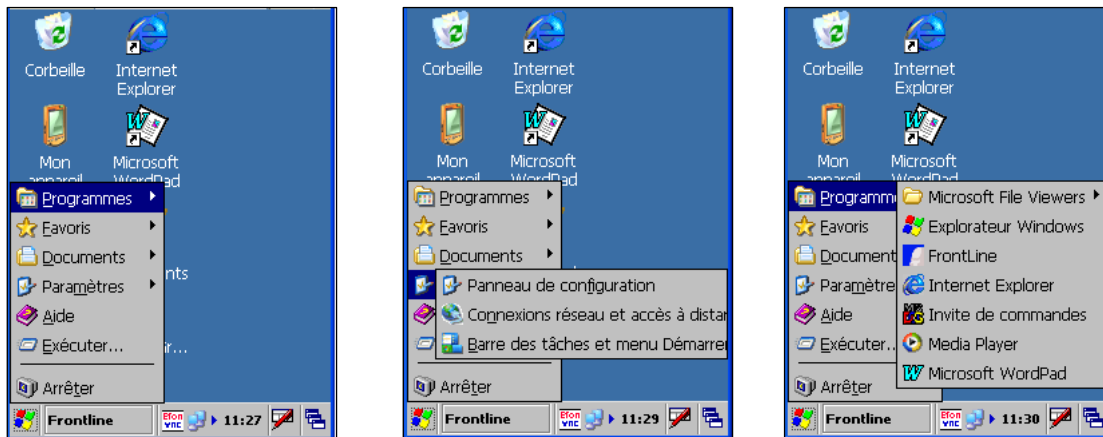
Corbeille
Internet Explorer
Mon appareil
Microsoft WordPad
Programmes
Favoris
Documents
Paramètres
Aide
Exécuter...
Arrêter
nts
ir...
Frontline
11:27

Corbeille
Internet Explorer
Mon appareil
Microsoft WordPad
Programmes
Favoris
Documents
Panneau de configuration
Connexions réseau et accès à distar
Barre des tâches et menu Démarrer
Arrêter
Frontline
11:29

Corbeille
Internet Explorer
Mon appareil
Microsoft WordPad
Programme
Favoris
Document
Paramètre
Aide
Exécuter...
Arrêter
Microsoft File Viewers
Explorateur Windows
FrontLine
Internet Explorer
Invite de commandes
Media Player
Microsoft WordPad
Frontline
11:30